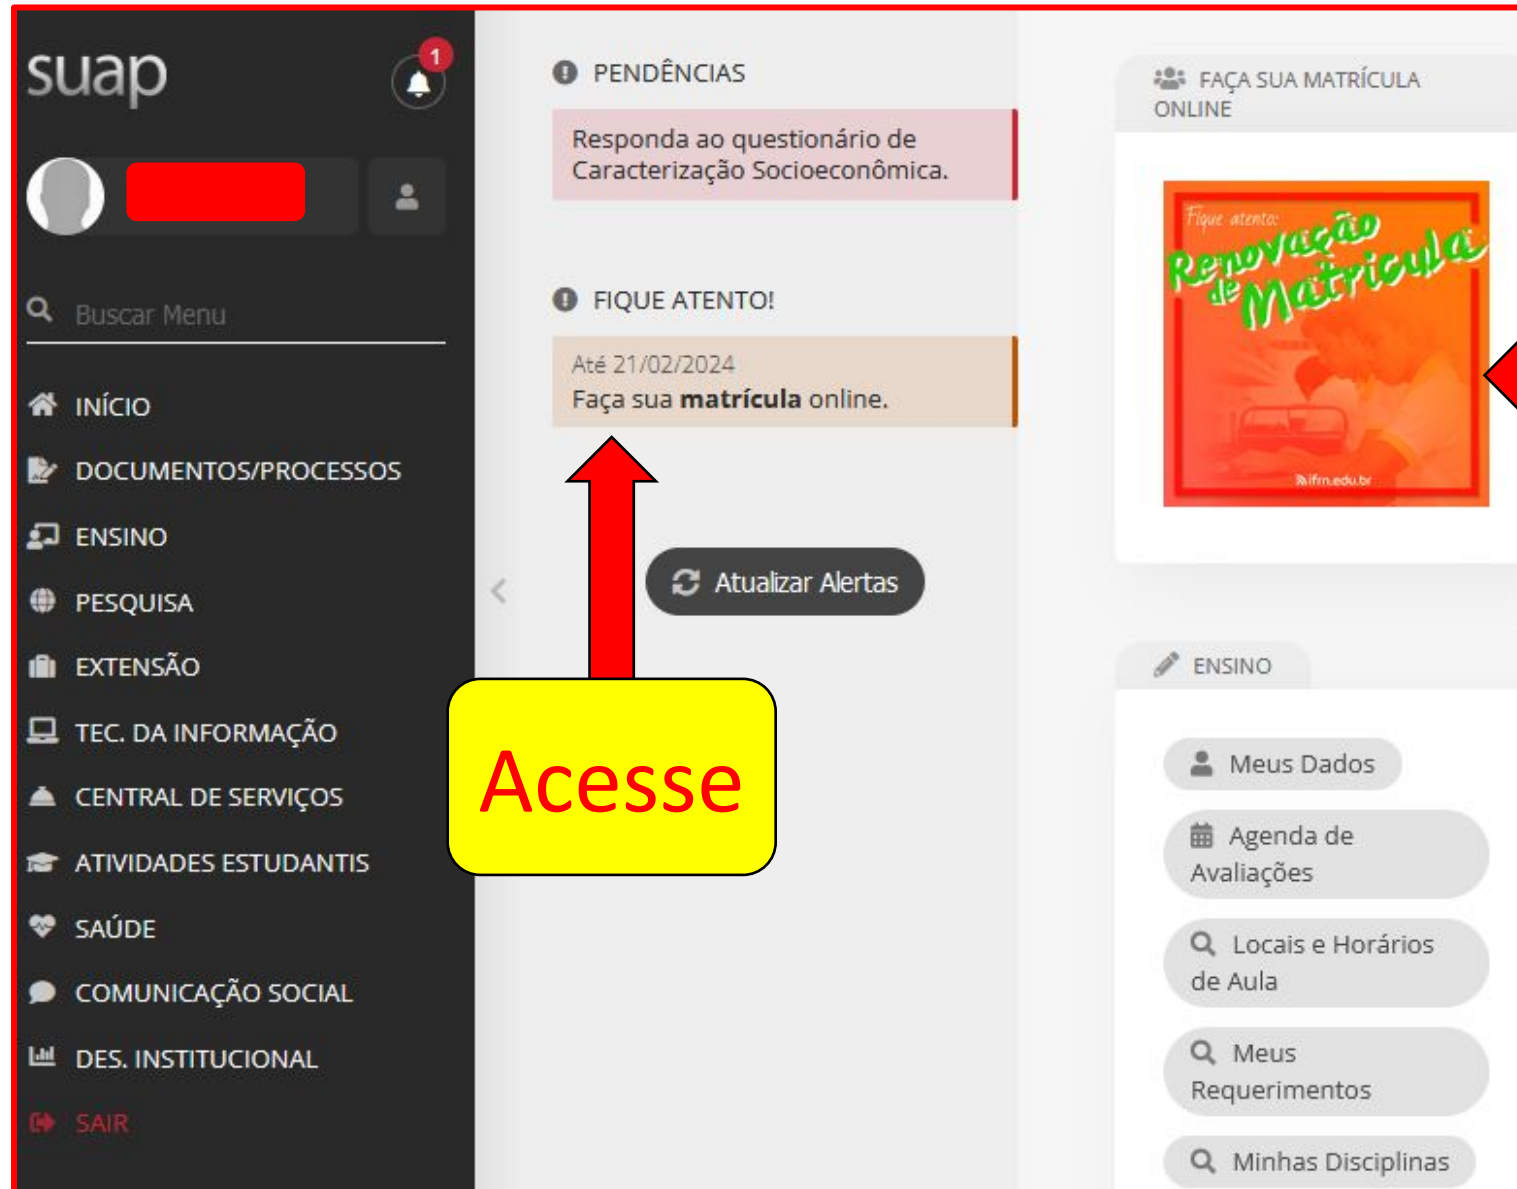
suap

1

Buscar Menu

INÍCIO
DOCUMENTOS/PROCESSOS
ENSINO
PESQUISA
EXTENSÃO
TEC. DA INFORMAÇÃO
CENTRAL DE SERVIÇOS
ATIVIDADES ESTUDANTIS
SAÚDE
COMUNICAÇÃO SOCIAL
DES. INSTITUCIONAL
SAIR

PENDÊNCIAS

Responda ao questionário de Caracterização Socioeconômica.

FIQUE ATENTO!

Até 21/02/2024
Faça sua **matrícula** online.

Atualizar Alertas

Acesse

FAÇA SUA MATRÍCULA ONLINE

Fique atento:
Renovação de Matrícula
ifrn.edu.br

ENSINO

Meus Dados
Agenda de Avaliações
Locais e Horários de Aula
Meus Requerimentos
Minhas Disciplinas